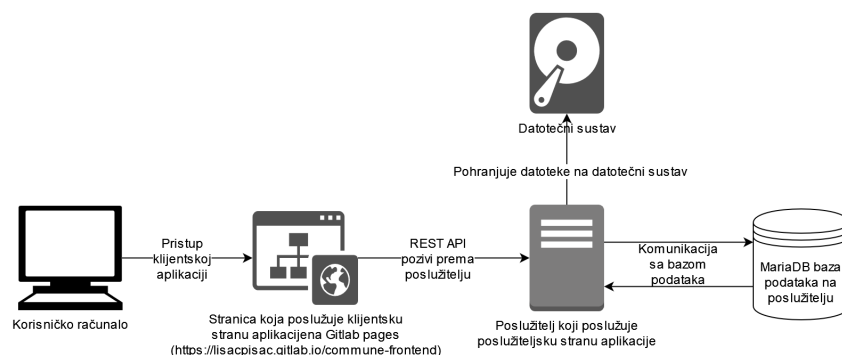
Datotečni sustav

Pohranjuje datoteke na datotečni sustav

Pristup klijentskoj aplikaciji

REST API pozivi prema poslužitelju

Komunikacija sa bazom podataka

MariaDB baza podataka na poslužitelju

Korisničko računalo

Stranica koja poslužuje klijentsku stranu aplikacijena Gitlab pages (https://lisacpisac.gitlab.io/commune-frontend)

Poslužitelj koji poslužuje poslužiteljsku stranu aplikacije